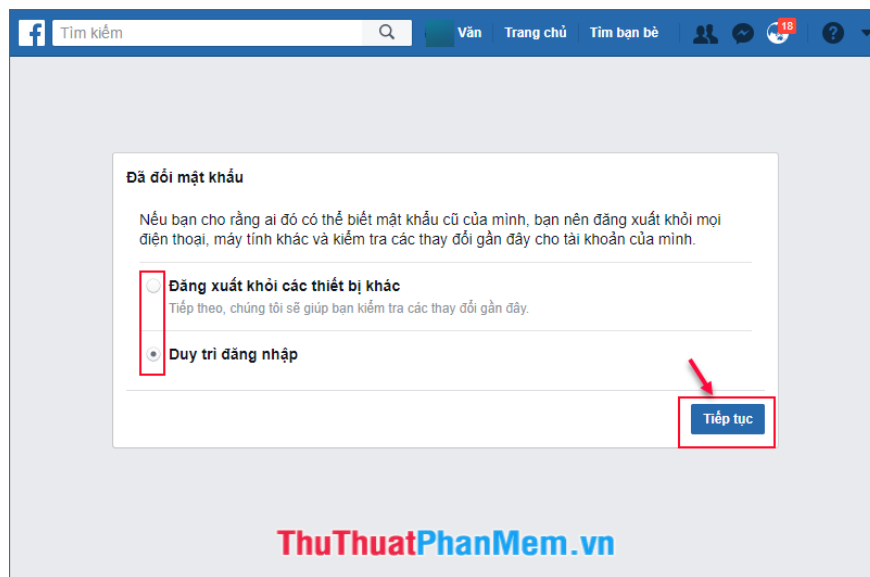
f Tìm kiếm Vân Trang chủ Tìm bạn bè 18

Đã đổi mật khẩu

Nếu bạn cho rằng ai đó có thể biết mật khẩu cũ của mình, bạn nên đăng xuất khỏi mọi điện thoại, máy tính khác và kiểm tra các thay đổi gần đây cho tài khoản của mình.

Đăng xuất khỏi các thiết bị khác
Tiếp theo, chúng tôi sẽ giúp bạn kiểm tra các thay đổi gần đây.

Duy trì đăng nhập

Tiếp tục

ThuThuatPhanMem.vn